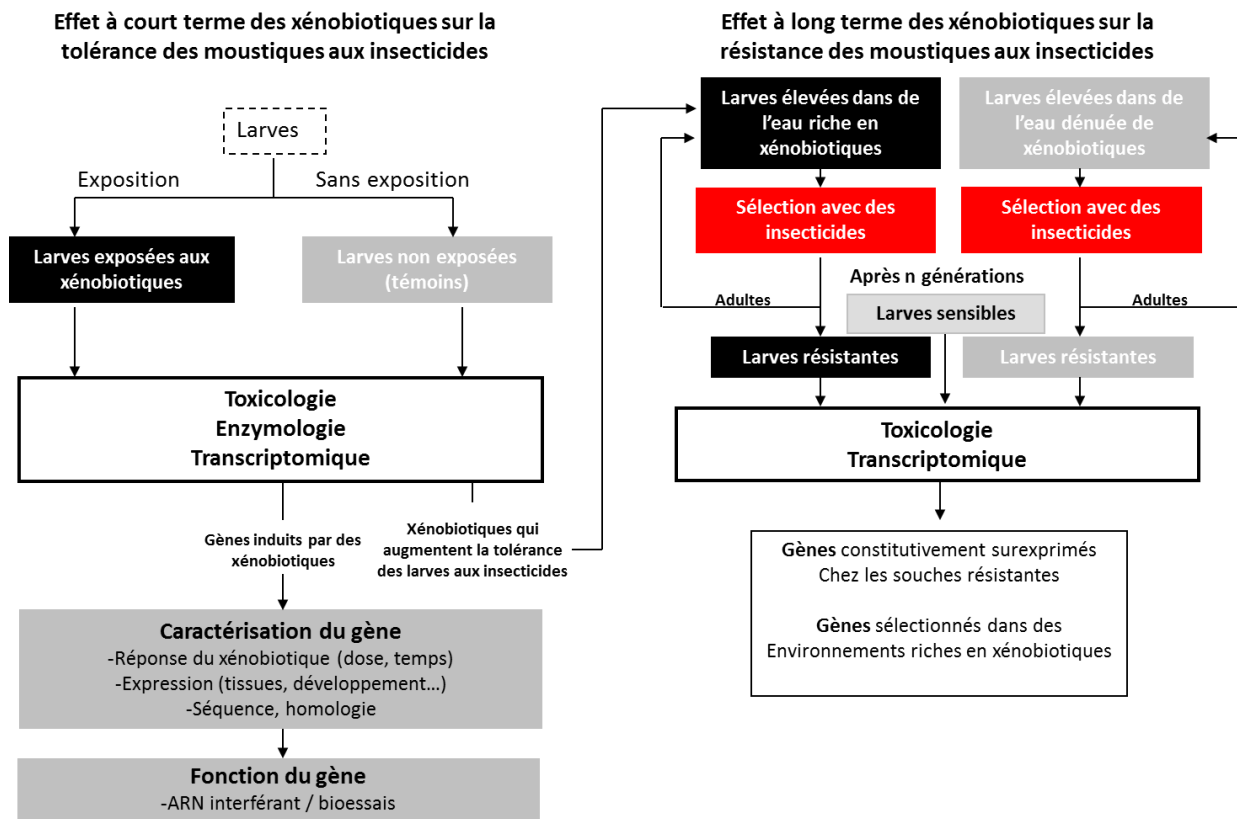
Effet à court terme des xénobiotiques sur la tolérance des moustiques aux insecticides

Larves

Exposition

Sans exposition

Larves exposées aux xénobiotiques

Larves non exposées (témoins)

Toxicologie
Enzymologie
Transcriptomique

Gènes induits par des xénobiotiques

Xénobiotiques qui augmentent la tolérance des larves aux insecticides

Caractérisation du gène
-Réponse du xénobiotique (dose, temps)
-Expression (tissues, développement…)
-Séquence, homologie

Fonction du gène
-ARN interférant / bioessais

Effet à long terme des xénobiotiques sur la résistance des moustiques aux insecticides

Larves élevées dans de l'eau riche en xénobiotiques

Larves élevées dans de l'eau dénuée de xénobiotiques

Sélection avec des insecticides

Sélection avec des insecticides

Après n générations

Adultes

Larves sensibles

Adultes

Larves résistantes

Larves résistantes

Toxicologie
Transcriptomique

Gènes constitutivement surexprimés
Chez les souches résistantes

Gènes sélectionnés dans des
Environnements riches en xénobiotiques